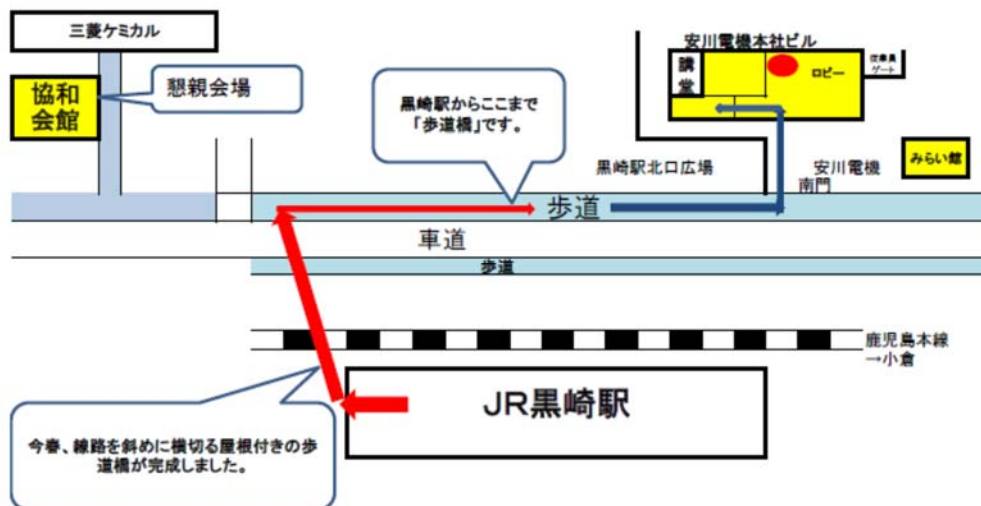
三菱ケミカル

協和会館

懇親会場

黒崎駅からここまで「歩道橋」です。

安川電機本社ビル

講堂

ロビー

従業員ゲート

黒崎駅北口広場

安川電機南門

みらい館

歩道

車道

歩道

鹿児島本線
→小倉

JR黒崎駅

今春、線路を斜めに横切る屋根付きの歩道橋が完成しました。